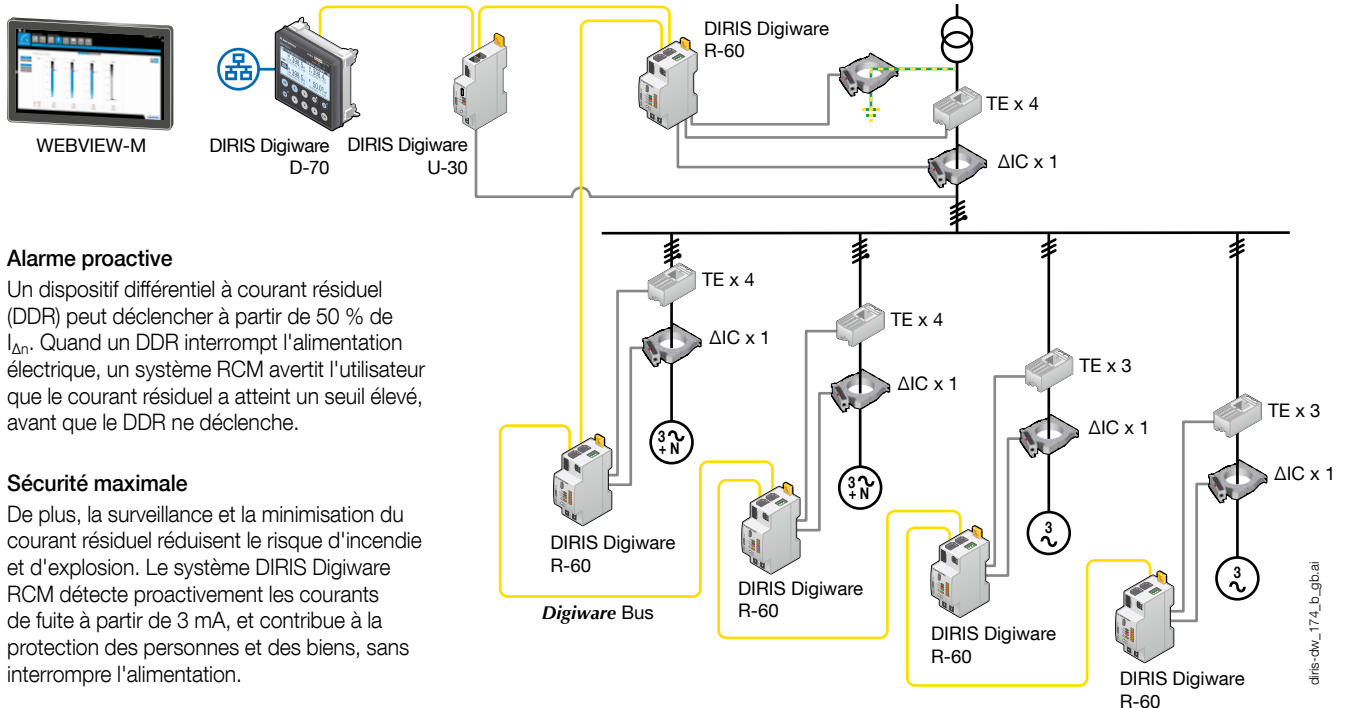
WEBVIEW-M

DIRIS Digiware D-70

DIRIS Digiware U-30

DIRIS Digiware R-60

TE x 4

ΔIC x 1

Alarme proactive

Un dispositif différentiel à courant résiduel (DDR) peut déclencher à partir de 50 % de $I_{\Delta n}$. Quand un DDR interrompt l'alimentation électrique, un système RCM avertit l'utilisateur que le courant résiduel a atteint un seuil élevé, avant que le DDR ne déclenche.

Sécurité maximale

De plus, la surveillance et la minimisation du courant résiduel réduisent le risque d'incendie et d'explosion. Le système DIRIS Digiware RCM détecte proactivement les courants de fuite à partir de 3 mA, et contribue à la protection des personnes et des biens, sans interrompre l'alimentation.

TE x 4

ΔIC x 1

3 + N

DIRIS Digiware R-60

Digiware Bus

TE x 4

ΔIC x 1

3 + N

DIRIS Digiware R-60

TE x 3

ΔIC x 1

3

DIRIS Digiware R-60

TE x 3

ΔIC x 1

3

DIRIS Digiware R-60

diris-dw_174_b_gb.ai